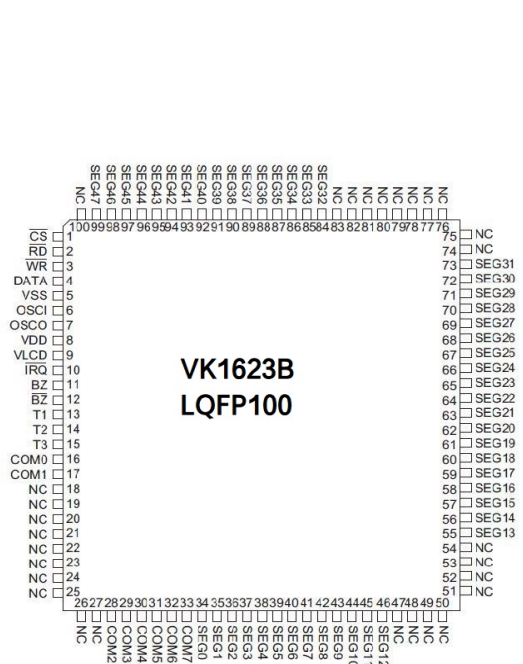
NC SEG47 SEG46 SEG45 SEG44 SEG43 SEG42 SEG41 SEG40 SEG39 SEG38 SEG37 SEG36 SEG35 SEG34 SEG33 SEG32 NC NC NC NC NC NC NC NC

100 99 98 97 96 95 94 93 92 91 90 89 88 87 86 85 84 83 82 81 80 79 78 77 76

$\overline{CS}$ 1
$\overline{RD}$ 2
$\overline{WR}$ 3
DATA 4
VSS 5
OSCI 6
OSCO 7
VDD 8
VLCD 9
$\overline{IRQ}$ 10
BZ 11
$\overline{BZ}$ 12
T1 13
T2 14
T3 15
COM0 16
COM1 17
NC 18
NC 19
NC 20
NC 21
NC 22
NC 23
NC 24
NC 25

VK1623B
LQFP100

75 NC
74 NC
73 SEG31
72 SEG30
71 SEG29
70 SEG28
69 SEG27
68 SEG26
67 SEG25
66 SEG24
65 SEG23
64 SEG22
63 SEG21
62 SEG20
61 SEG19
60 SEG18
59 SEG17
58 SEG16
57 SEG15
56 SEG14
55 SEG13
54 NC
53 NC
52 NC
51 NC

26 27 28 29 30 31 32 33 34 35 36 37 38 39 40 41 42 43 44 45 46 47 48 49 50

NC NC COM2 COM3 COM4 COM5 COM6 COM7 SEG0 SEG1 SEG2 SEG3 SEG4 SEG5 SEG6 SEG7 SEG8 SEG9 SEG10 SEG11 SEG12 NC NC NC NC